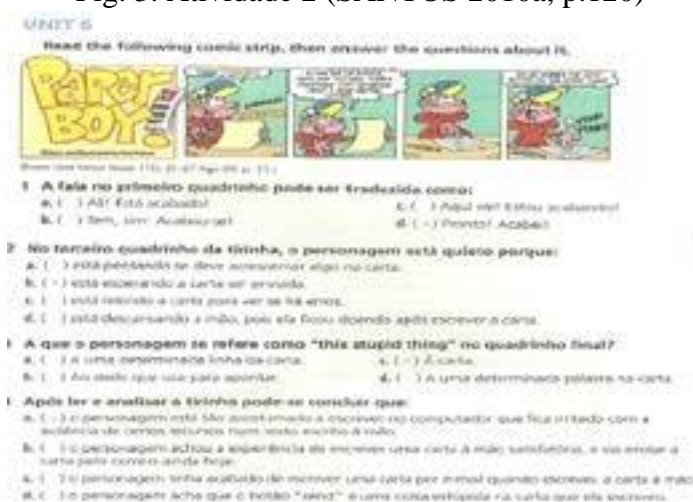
Fig. 3: Atividade 2 (SANTOS 2016a, p.126)

UNIT 6

Read the following comic strip, then answer the questions about it.

Paper Boy!

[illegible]

1 A fala no primeiro quadrinho pode ser traduzida como:

a. ( ) Ah! Está acabado!

b. ( ) Bem, sim. Acabou-se!

c. ( ) Aqui vai! Estou acabando!

d. ( ) Pronto! Acabei!

2 No terceiro quadrinho da tirinha, o personagem está quieto porque:

a. ( ) está pensando se deve acrescentar algo na carta.

b. ( ) está esperando a carta ser enviada.

c. ( ) está relendo a carta para ver se há erros.

d. ( ) está descansando a mão, pois ela ficou doendo após escrever a carta.

3 A que o personagem se refere como "this stupid thing" no quadrinho final?

a. ( ) A uma determinada linha da carta.

b. ( ) Ao dedo que usa para apontar.

c. ( ) À carta.

d. ( ) A uma determinada palavra na carta.

4 Após ler e analisar a tirinha pode-se concluir que:

a. ( ) o personagem está tão acostumado a escrever no computador que fica irritado com a ausência de certos recursos num texto escrito à mão.

b. ( ) o personagem achou a experiência de escrever uma carta à mão satisfatória, e vai enviar a carta pelo correio ainda hoje.

c. ( ) o personagem tinha acabado de escrever uma carta por e-mail quando escreveu a carta à mão.

d. ( ) o personagem acha que o botão "send" é uma coisa estúpida na carta que ele escreveu.